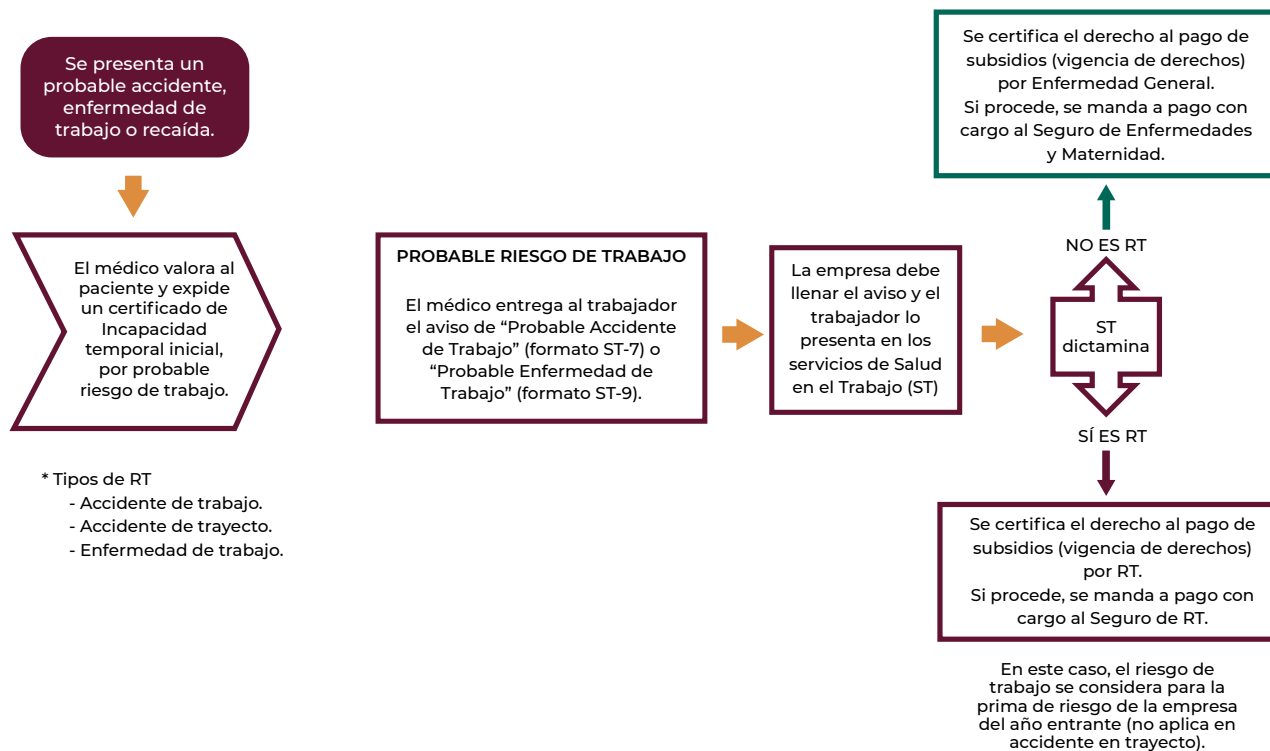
Se presenta un probable accidente, enfermedad de trabajo o recaída.

El médico valora al paciente y expide un certificado de Incapacidad temporal inicial, por probable riesgo de trabajo.

* Tipos de RT
- Accidente de trabajo.
- Accidente de trayecto.
- Enfermedad de trabajo.

PROBABLE RIESGO DE TRABAJO

El médico entrega al trabajador el aviso de “Probable Accidente de Trabajo” (formato ST-7) o “Probable Enfermedad de Trabajo” (formato ST-9).

La empresa debe llenar el aviso y el trabajador lo presenta en los servicios de Salud en el Trabajo (ST)

Se certifica el derecho al pago de subsidios (vigencia de derechos) por Enfermedad General.
Si procede, se manda a pago con cargo al Seguro de Enfermedades y Maternidad.

NO ES RT

ST dictamina

SÍ ES RT

Se certifica el derecho al pago de subsidios (vigencia de derechos) por RT.
Si procede, se manda a pago con cargo al Seguro de RT.

En este caso, el riesgo de trabajo se considera para la prima de riesgo de la empresa del año entrante (no aplica en accidente en trayecto).